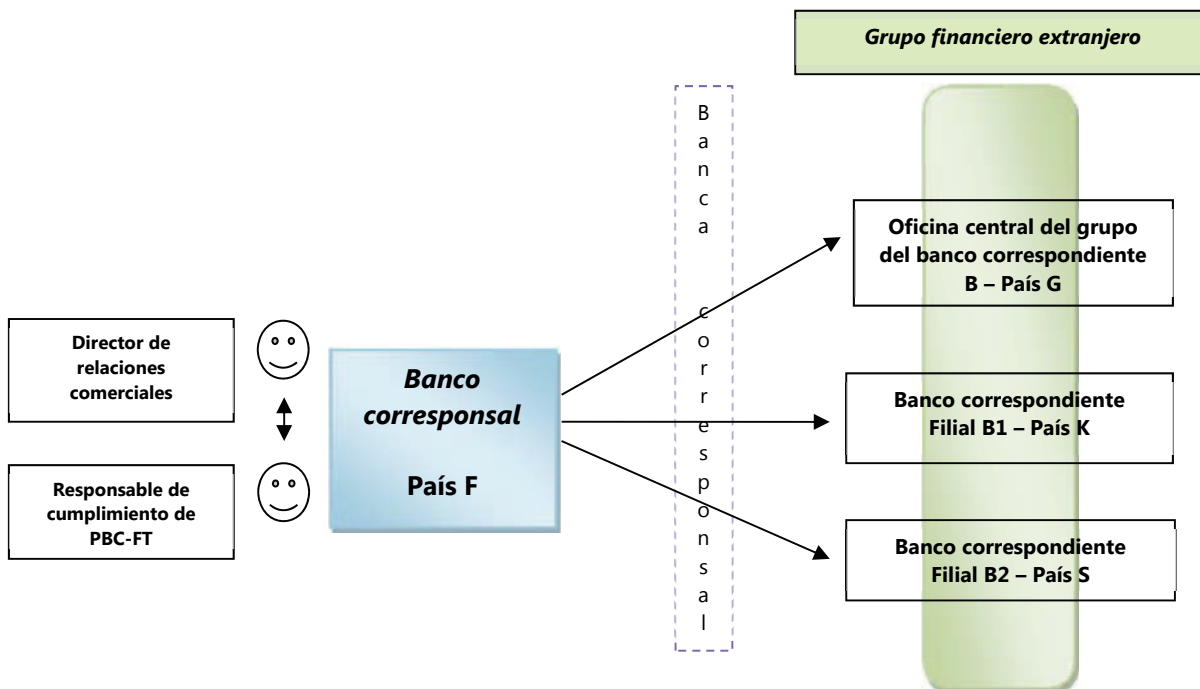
Grupo financiero extranjero

Banca corresponsal

Oficina central del grupo del banco correspondiente B – País G

Director de relaciones comerciales

Banco corresponsal

País F

Banco correspondiente Filial B1 – País K

Responsable de cumplimiento de PBC-FT

Banco correspondiente Filial B2 – País S